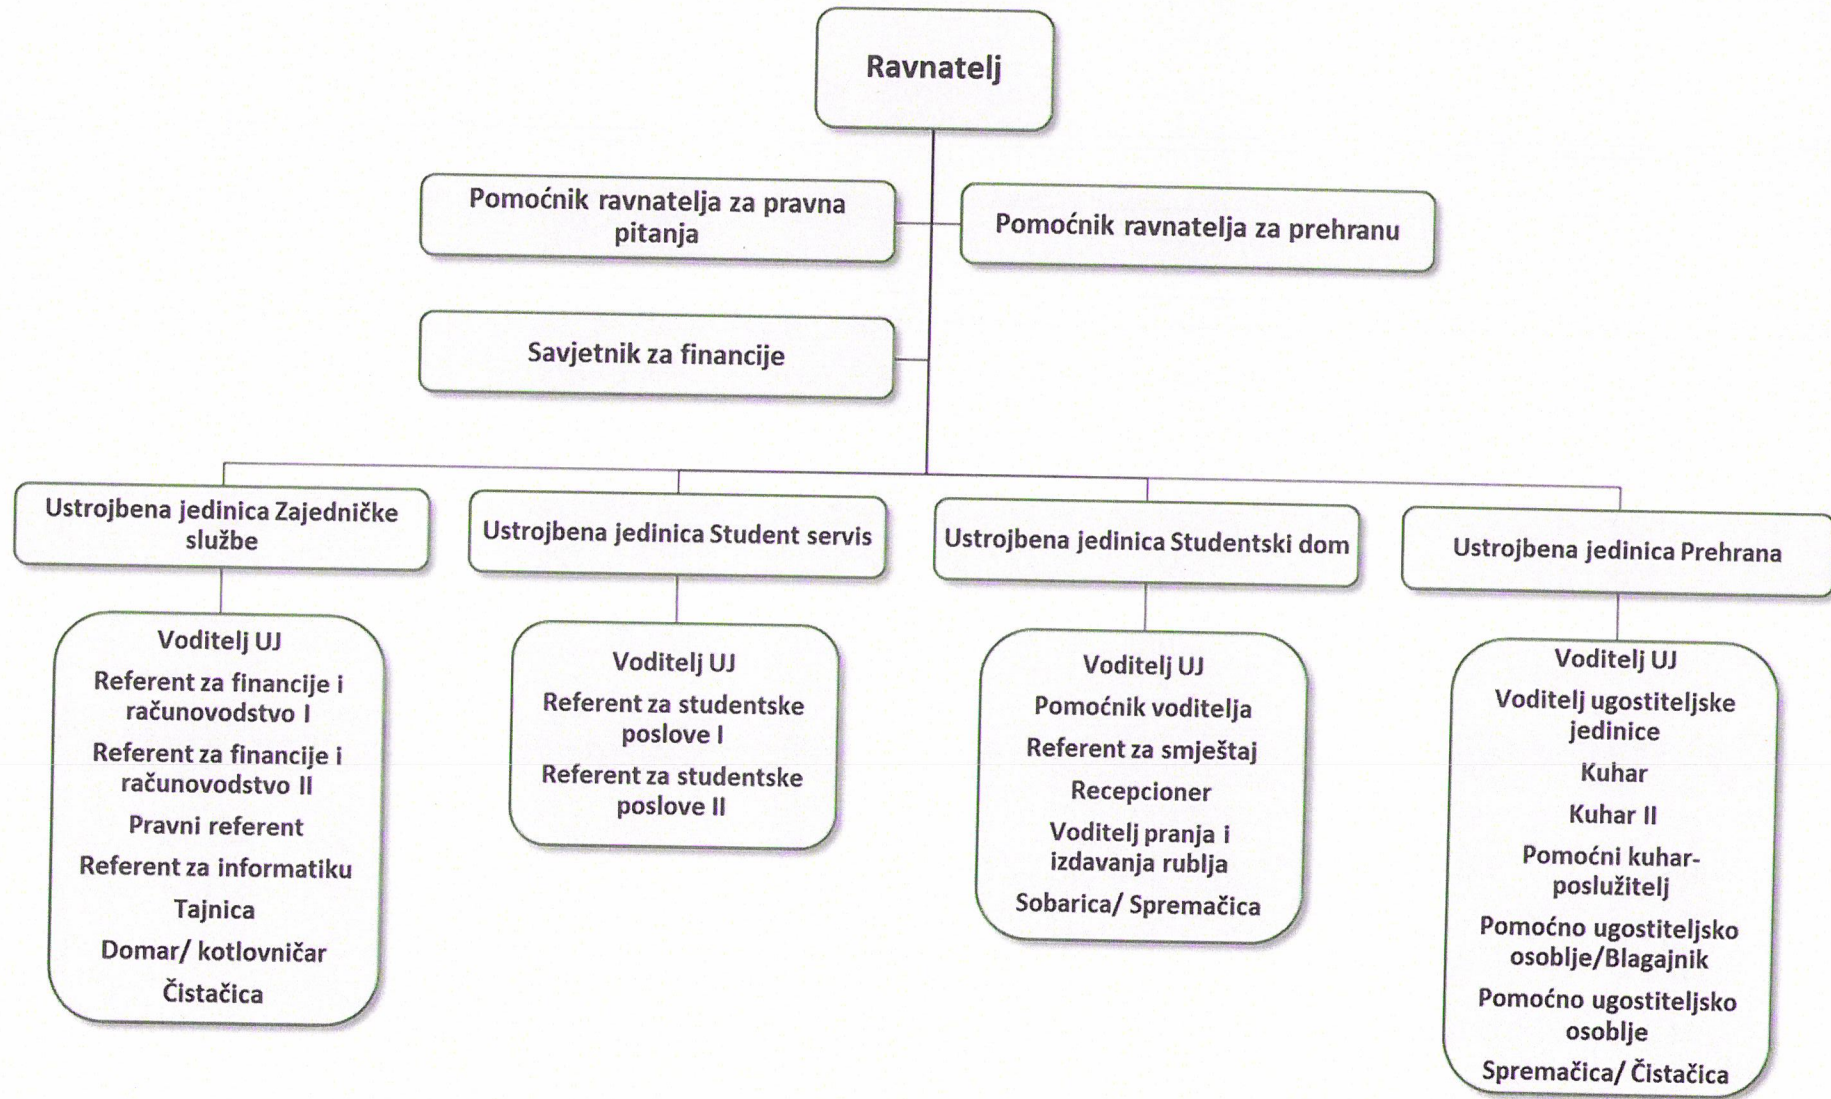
Ravnatelj

Pomoćnik ravnatelja za pravna pitanja

Pomoćnik ravnatelja za prehranu

Savjetnik za financije

Ustrojbena jedinica Zajedničke službe

Voditelj UJ
Referent za financije i računovodstvo I
Referent za financije i računovodstvo II
Pravni referent
Referent za informatiku
Tajnica
Domar/ kotlovničar
Čistačica

Ustrojbena jedinica Student servis

Voditelj UJ
Referent za studentske poslove I
Referent za studentske poslove II

Ustrojbena jedinica Studentski dom

Voditelj UJ
Pomoćnik voditelja
Referent za smještaj
Recepcioner
Voditelj pranja i izdavanja rublja
Sobarica/ Spremačica

Ustrojbena jedinica Prehrana

Voditelj UJ
Voditelj ugostiteljske jedinice
Kuhar
Kuhar II
Pomoćni kuhar-poslužitelj
Pomoćno ugostiteljsko osoblje/Blagajnik
Pomoćno ugostiteljsko osoblje
Spremačica/ Čistačica